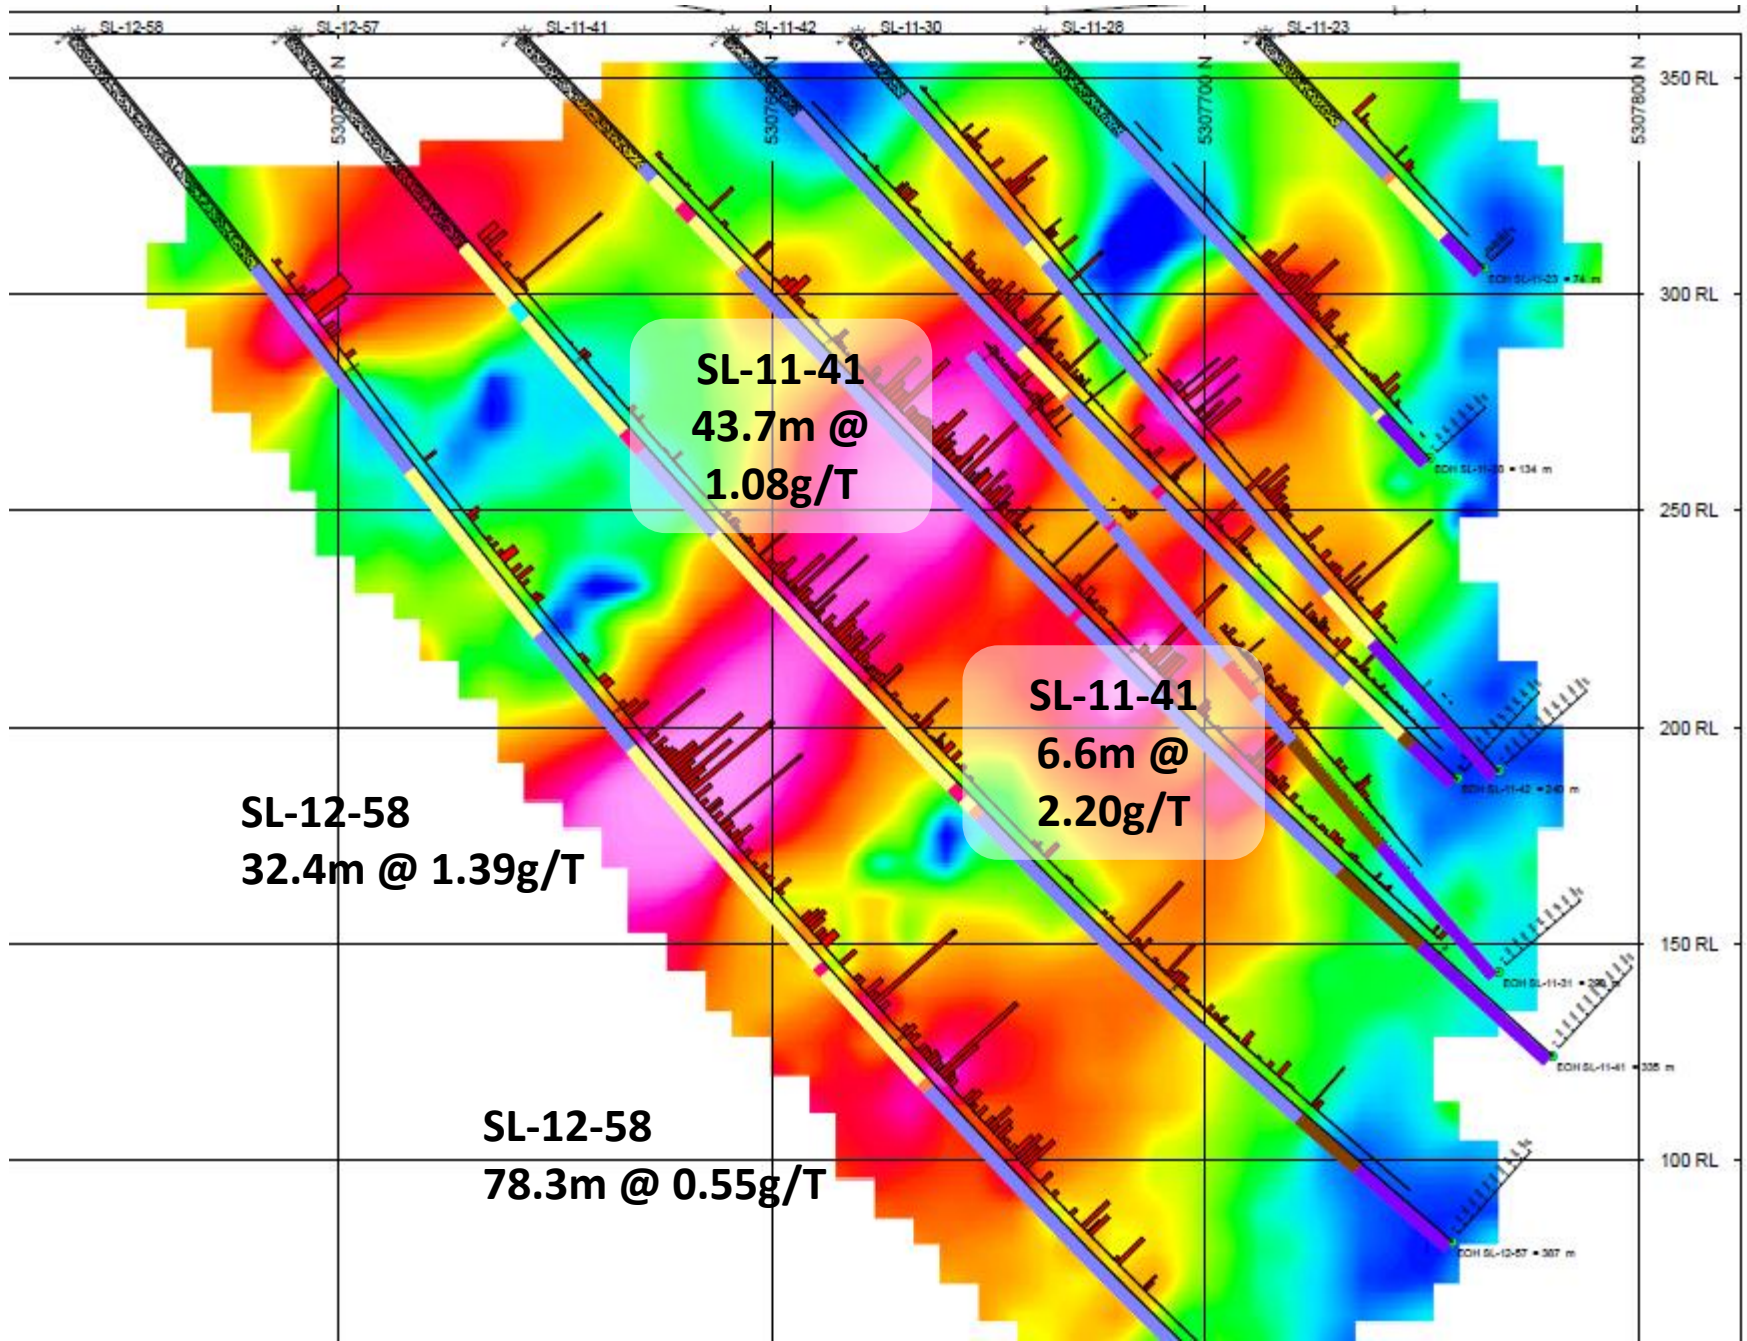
SL-12-58
SL-12-57
SL-11-41
SL-11-42
SL-11-30
SL-11-28
SL-11-23

5307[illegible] N
5307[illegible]
5307700 N
5307800 N

350 RL
300 RL
250 RL
200 RL
150 RL
100 RL

EOH SL-11-23 = 74 m
EOH SL-11-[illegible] = 134 m
EOH SL-11-42 = 2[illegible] m
EOH SL-11-31 = 2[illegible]
EOH SL-11-41 = 305 m
EOH SL-12-57 = 307 m

SL-11-41
43.7m @
1.08g/T

SL-11-41
6.6m @
2.20g/T

SL-12-58
32.4m @ 1.39g/T

SL-12-58
78.3m @ 0.55g/T